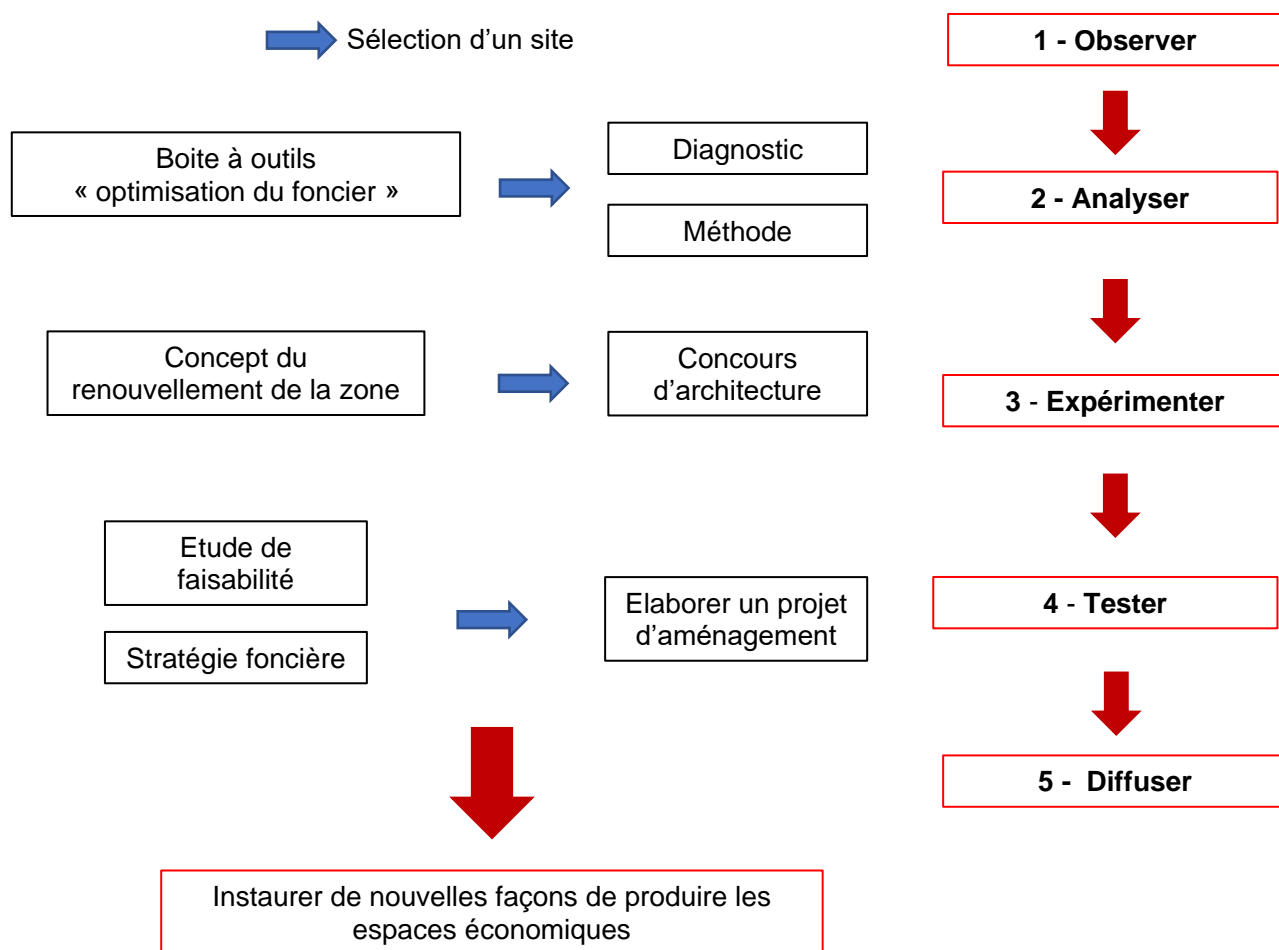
Sélection d'un site

1 - Observer

Boite à outils « optimisation du foncier »

Diagnostic

Méthode

2 - Analyser

Concept du renouvellement de la zone

Concours d'architecture

3 - Expérimenter

Etude de faisabilité

Stratégie foncière

Elaborer un projet d'aménagement

4 - Tester

5 - Diffuser

Instaurer de nouvelles façons de produire les espaces économiques